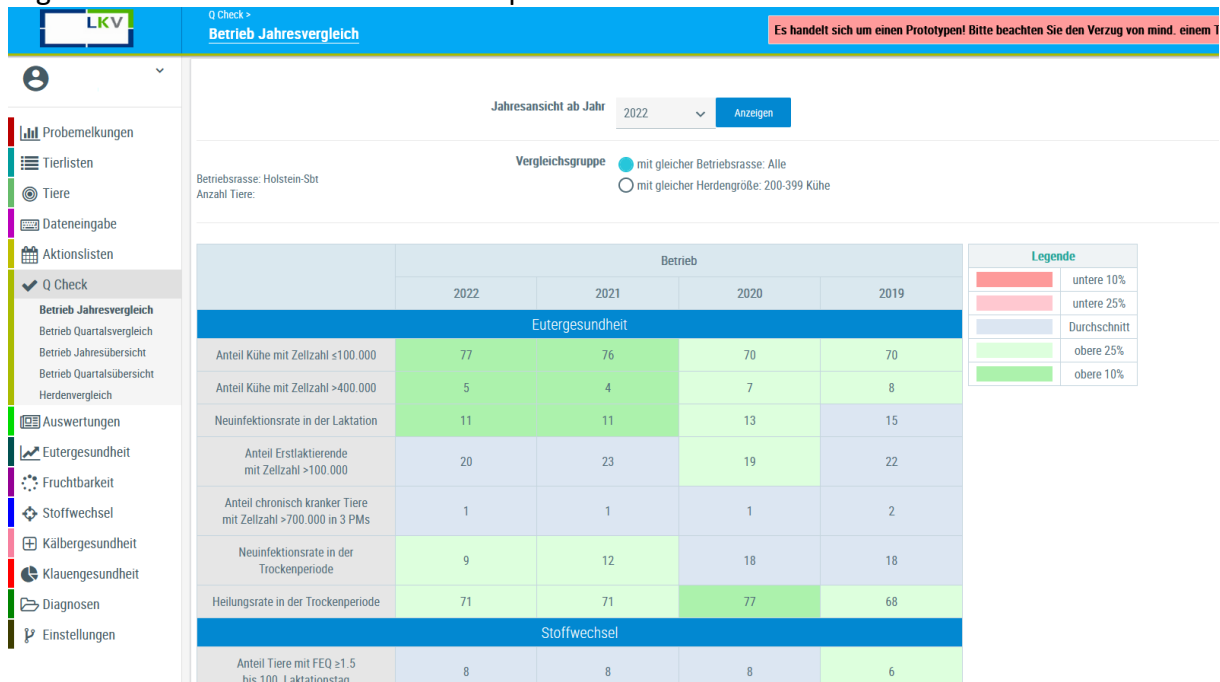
LKV

Q Check >
Betrieb Jahresvergleich

Es handelt sich um einen Prototypen! Bitte beachten Sie den Verzug von mind. einem T

Probemelkungen
Tierlisten
Tiere
Dateneingabe
Aktionslisten
Q Check
Betrieb Jahresvergleich
Betrieb Quartalsvergleich
Betrieb Jahresübersicht
Betrieb Quartalsübersicht
Herdenvergleich
Auswertungen
Eutergesundheit
Fruchtbarkeit
Stoffwechsel
Kälbergesundheit
Klauengesundheit
Diagnosen
Einstellungen

Jahresansicht ab Jahr 2022 Anzeigen

Betriebsrasse: Holstein-Sbt
Anzahl Tiere:

Vergleichsgruppe
mit gleicher Betriebsrasse: Alle
mit gleicher Herdengröße: 200-399 Kühe

| | Betrieb | | | |
|---|---|---|---|---|
| | 2022 | 2021 | 2020 | 2019 |
| Eutergesundheit | | | | |
| Anteil Kühe mit Zellzahl ≤100.000 | 77 | 76 | 70 | 70 |
| Anteil Kühe mit Zellzahl >400.000 | 5 | 4 | 7 | 8 |
| Neuinfektionsrate in der Laktation | 11 | 11 | 13 | 15 |
| Anteil Erstlaktierende mit Zellzahl >100.000 | 20 | 23 | 19 | 22 |
| Anteil chronisch kranker Tiere mit Zellzahl >700.000 in 3 PMs | 1 | 1 | 1 | 2 |
| Neuinfektionsrate in der Trockenperiode | 9 | 12 | 18 | 18 |
| Heilungsrate in der Trockenperiode | 71 | 71 | 77 | 68 |
| Stoffwechsel | | | | |
| Anteil Tiere mit FEQ ≥1.5 bis 100. Laktationstag | 8 | 8 | 8 | 6 |

| Legende | |
|---|---|
| | untere 10% |
| | untere 25% |
| | Durchschnitt |
| | obere 25% |
| | obere 10% |